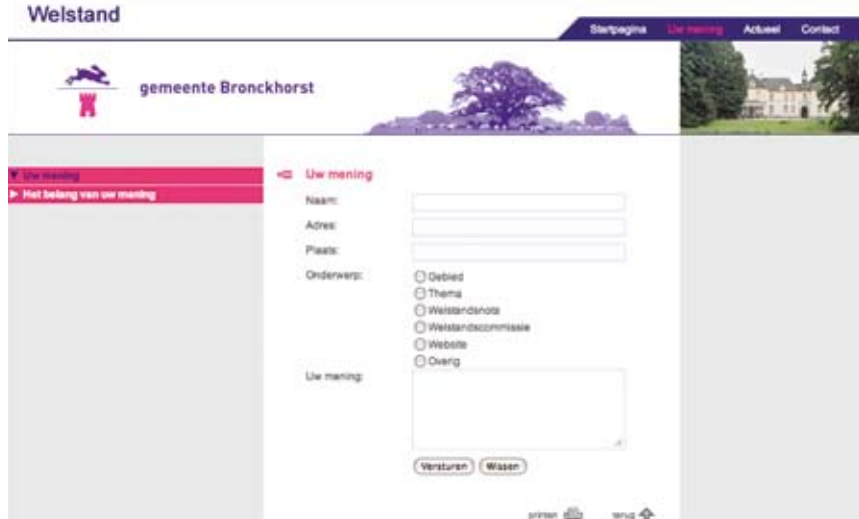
Welstand

Startpagina Uw mening Actueel Contact

gemeente Bronckhorst

▼ Uw mening
▶ Het belang van uw mening

Uw mening

Naam:

Adres:

Plaats:

Onderwerp:
Gebied
Thema
Welstandsnota
Welstandscommissie
Website
Overig

Uw mening:

Versturen Wissen

printen terug